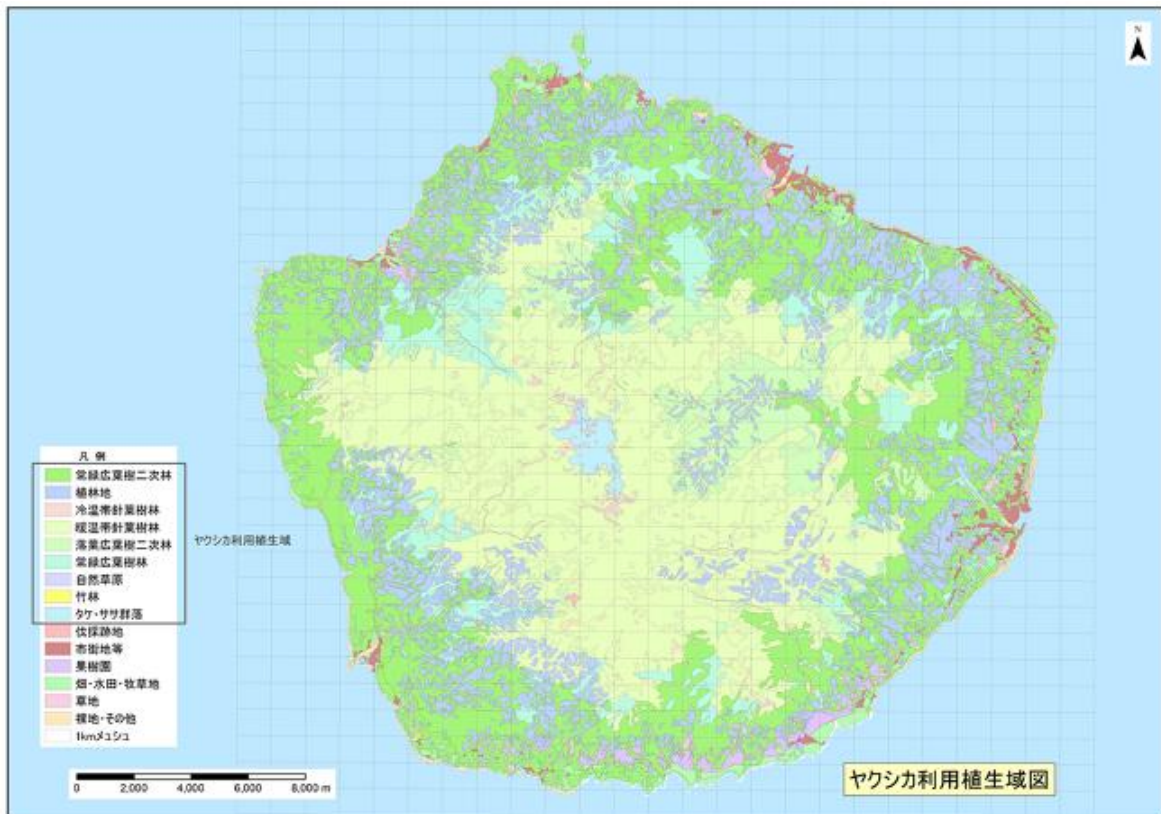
N

凡 例
常緑広葉樹二次林
植林地
冷温帯針葉樹林
暖温帯針葉樹林
落葉広葉樹二次林
常緑広葉樹林
自然草原
竹林
タケ・ササ群落
伐採跡地
市街地等
果樹園
畑・水田・牧草地
草地
裸地・その他
1kmメッシュ

ヤクシカ利用植生域

0 2,000 4,000 6,000 8,000 m

ヤクシカ利用植生域図